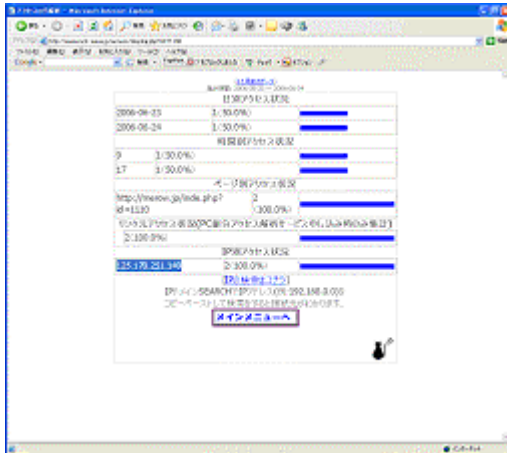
日別アクセス状況

| | |
|---|---|
| 2006-06-23 | 1(50.0%) |
| 2006-06-24 | 1(50.0%) |

時間別アクセス状況

| | |
|---|---|
| 9 | 1(50.0%) |
| 17 | 1(50.0%) |

ページ別アクセス状況

| | |
|---|---|
| http://meow.jp/index.php?id=1110 | 2(100.0%) |

リンク元アクセス状況

| |
|---|
| 2(100.0%) |

IP別アクセス状況

| | |
|---|---|
| 125.178.251.149 | 2(100.0%) |

IP別検索はコチラ

メインメニューへ